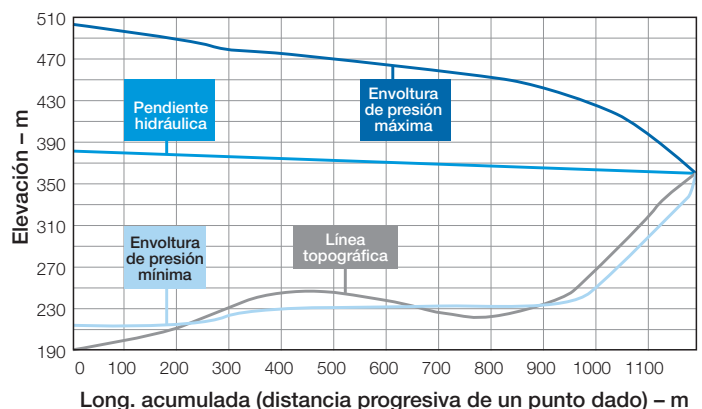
Elevación – m

510
470
430
390
350
310
270
230
190

Pendiente hidráulica

Envoltura de presión máxima

Envoltura de presión mínima

Línea topográfica

0 100 200 300 400 500 600 700 800 900 1000 1100

Long. acumulada (distancia progresiva de un punto dado) – m